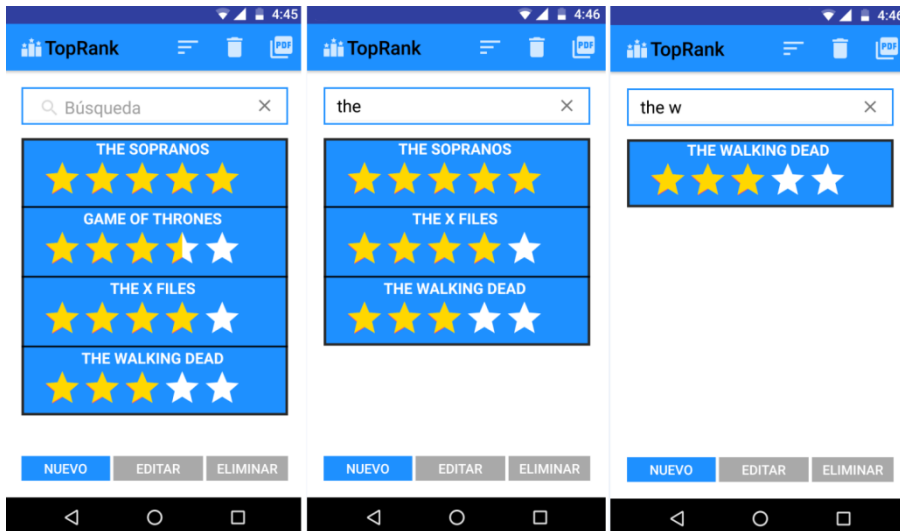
4:45

TopRank

PDF

Búsqueda

THE SOPRANOS

GAME OF THRONES

THE X FILES

THE WALKING DEAD

NUEVO EDITAR ELIMINAR

4:46

TopRank

PDF

the

THE SOPRANOS

THE X FILES

THE WALKING DEAD

NUEVO EDITAR ELIMINAR

4:46

TopRank

PDF

the w

THE WALKING DEAD

NUEVO EDITAR ELIMINAR